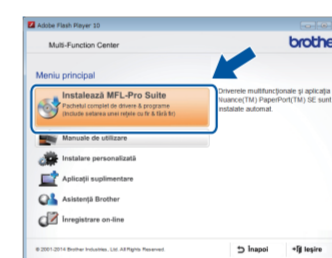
Adobe Flash Player 10

Multi-Function Center

brothe

Meniu principal

Instalează MFL-Pro Suite
Pachetul complet de drivere & programe
(Include setarea unei rețele cu fir & fără fir)

Driverele multifuncționale și aplicația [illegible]
lluance(TM) PaperPort(TM) SE sunt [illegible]
instalate automat.

Manuale de utilizare

Instalare personalizată

Aplicații suplimentare

Asistență Brother

Înregistrare on-line

© 2001-2014 Brother Industries, Ltd. All Rights Reserved.

Înapoi

Ieșire